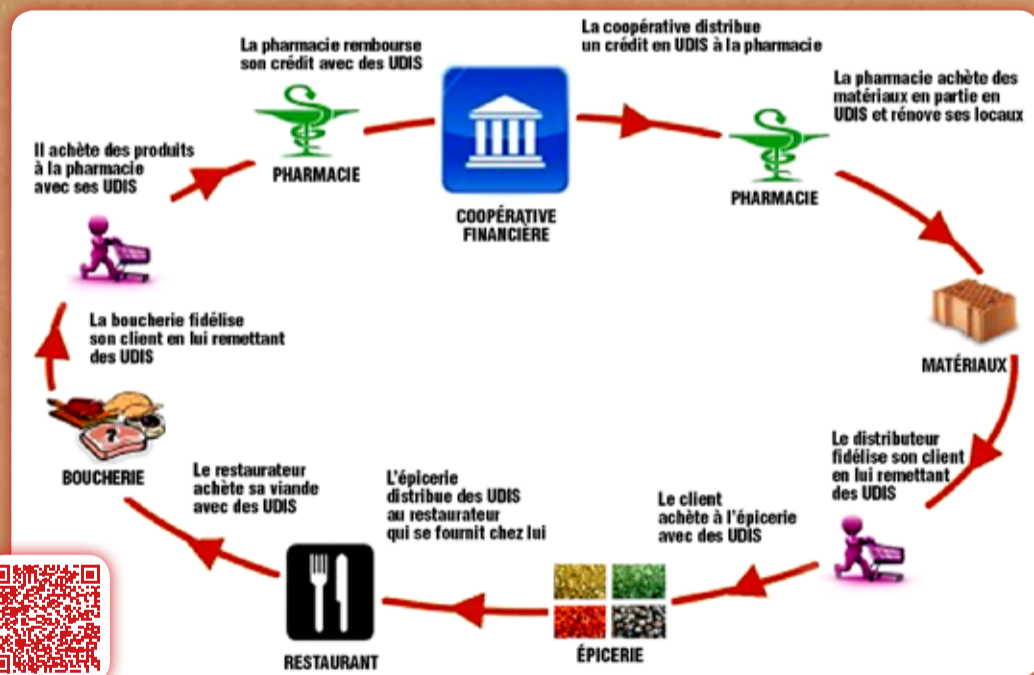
La pharmacie rembourse son crédit avec des UDIS

La coopérative distribue un crédit en UDIS à la pharmacie

La pharmacie achète des matériaux en partie en UDIS et rénove ses locaux

Il achète des produits à la pharmacie avec ses UDIS

PHARMACIE

COOPÉRATIVE FINANCIÈRE

PHARMACIE

MATÉRIAUX

La boucherie fidélise son client en lui remettant des UDIS

BOUCHERIE

Le distributeur fidélise son client en lui remettant des UDIS

Le restaurateur achète sa viande avec des UDIS

L'épicerie distribue des UDIS au restaurateur qui se fournit chez lui

Le client achète à l'épicerie avec des UDIS

RESTAURANT

ÉPICERIE